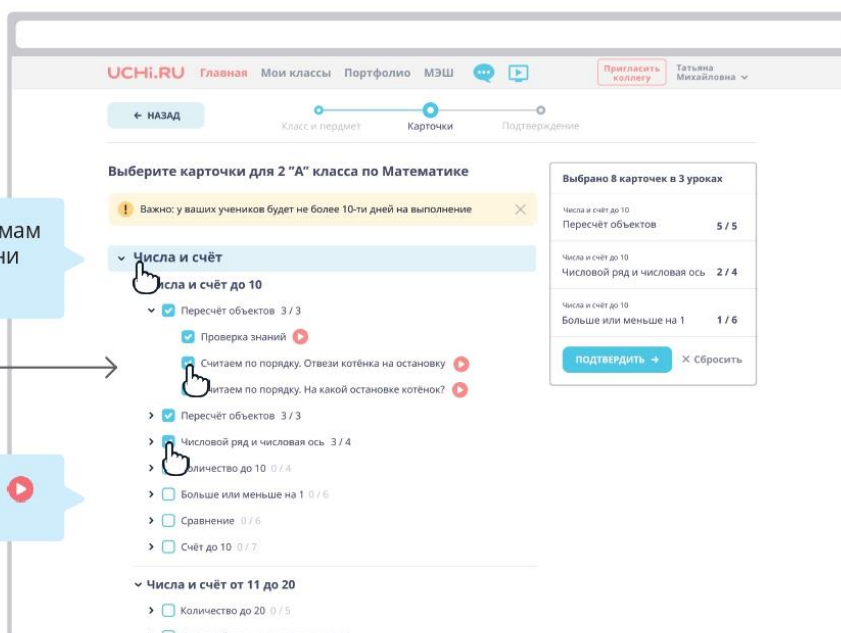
мам
ни

UCHi.RU Главная Мои классы Портфолио МЭШ

Пригласить коллегу

Татьяна Михайловна

← НАЗАД

Класс и пердмет Карточки Подтверждение

Выберите карточки для 2 "А" класса по Математике

Важно: у ваших учеников будет не более 10-ти дней на выполнение

Числа и счёт

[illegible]исла и счёт до 10

Пересчёт объектов 3 / 3

Проверка знаний

Считаем по порядку. Отвези котёнка на остановку

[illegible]читаем по порядку. На какой остановке котёнок?

Пересчёт объектов 3 / 3

Числовой ряд и числовая ось 3 / 4

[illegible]оличество до 10 0 / 4

Больше или меньше на 1 0 / 6

Сравнение 0 / 6

Счёт до 10 0 / 7

Числа и счёт от 11 до 20

Количество до 20 0 / 5

Выбрано 8 карточек в 3 уроках

Числа и счёт до 10
Пересчёт объектов 5 / 5

Числа и счёт до 10
Числовой ряд и числовая ось 2 / 4

Числа и счёт до 10
Больше или меньше на 1 1 / 6

ПОДТВЕРДИТЬ →

✕ Сбросить